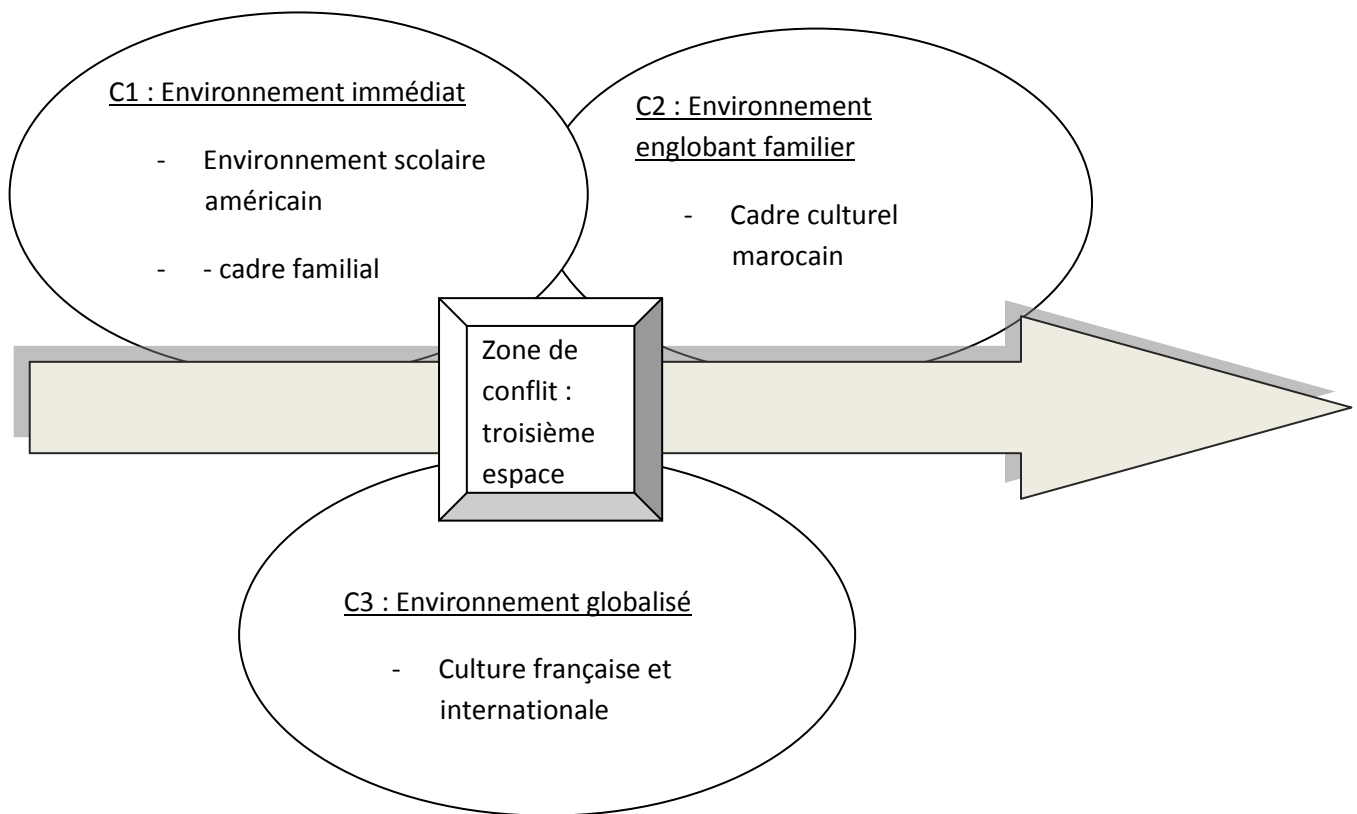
C1 : Environnement immédiat

- Environnement scolaire américain

- - cadre familial

C2 : Environnement englobant familier

- Cadre culturel marocain

Zone de conflit : troisième espace

C3 : Environnement globalisé

- Culture française et internationale